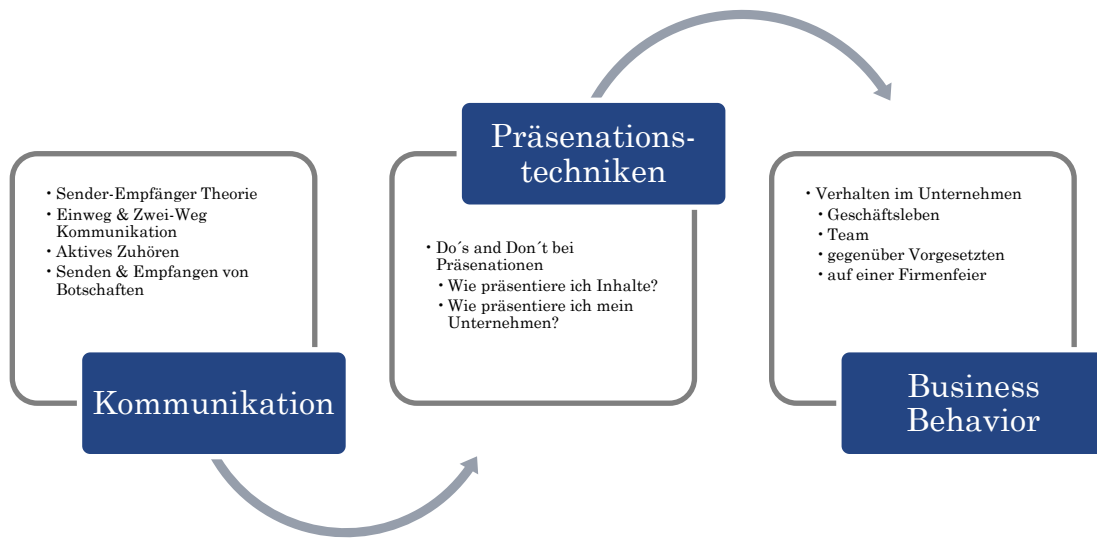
• Sender-Empfänger Theorie
• Einweg & Zwei-Weg Kommunikation
• Aktives Zuhören
• Senden & Empfangen von Botschaften

Kommunikation

Präsenations-techniken

• Do´s and Don´t bei Präsenationen
• Wie präsentiere ich Inhalte?
• Wie präsentiere ich mein Unternehmen?

• Verhalten im Unternehmen
• Geschäftsleben
• Team
• gegenüber Vorgesetzten
• auf einer Firmenfeier

Business Behavior